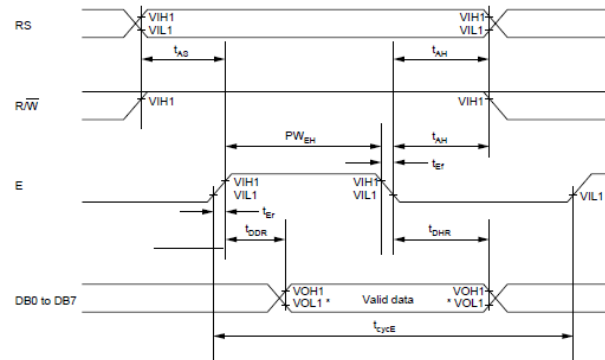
RS

VIH1
VIL1

VIH1
VIL1

$t_{AS}$

$t_{AH}$

$R/\overline{W}$

VIH1

VIH1

$PW_{EH}$

$t_{AH}$

$t_{Ef}$

E

VIH1
VIL1

VIH1
VIL1

VIL1

$t_{Er}$

$t_{DDR}$

$t_{DHR}$

DB0 to DB7

VOH1
VOL1 *

Valid data

VOH1
* VOL1

$t_{cycE}$